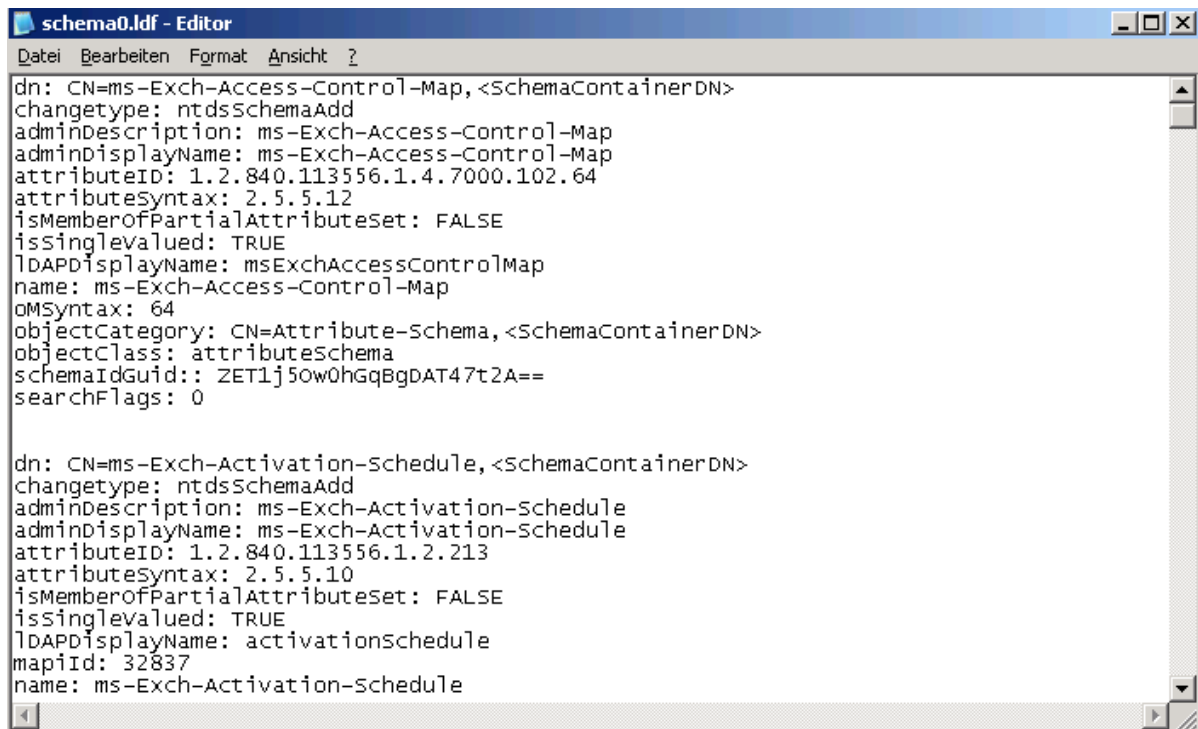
schema0.ldf - Editor

Datei Bearbeiten Format Ansicht ?

dn: CN=ms-Exch-Access-Control-Map,<SchemaContainerDN>
changetype: ntdsSchemaAdd
adminDescription: ms-Exch-Access-Control-Map
adminDisplayName: ms-Exch-Access-Control-Map
attributeID: 1.2.840.113556.1.4.7000.102.64
attributeSyntax: 2.5.5.12
isMemberOfPartialAttributeSet: FALSE
isSingleValued: TRUE
lDAPDisplayName: msExchAccessControlMap
name: ms-Exch-Access-Control-Map
oMSyntax: 64
objectCategory: CN=Attribute-Schema,<SchemaContainerDN>
objectClass: attributeSchema
schemaIdGuid:: ZET1j5Ow0hGqBgDAT47t2A==
searchFlags: 0

dn: CN=ms-Exch-Activation-Schedule,<SchemaContainerDN>
changetype: ntdsSchemaAdd
adminDescription: ms-Exch-Activation-Schedule
adminDisplayName: ms-Exch-Activation-Schedule
attributeID: 1.2.840.113556.1.2.213
attributeSyntax: 2.5.5.10
isMemberOfPartialAttributeSet: FALSE
isSingleValued: TRUE
lDAPDisplayName: activationSchedule
mapId: 32837
name: ms-Exch-Activation-Schedule